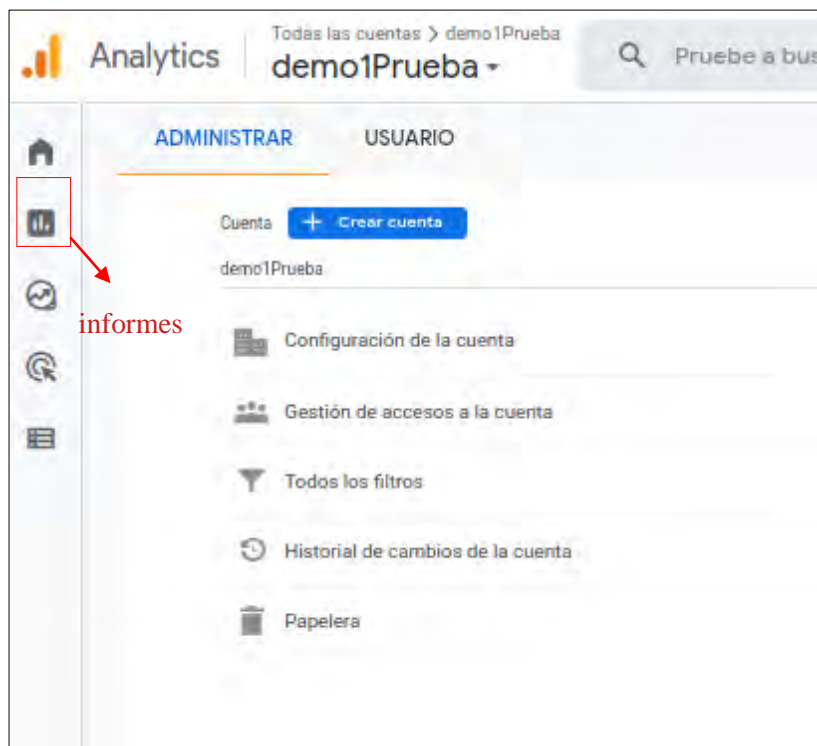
Analytics

Todas las cuentas > demo1Prueba

demo1Prueba

Pruebe a bus

ADMINISTRAR

USUARIO

informes

Cuenta

Crear cuenta

demo1Prueba

Configuración de la cuenta

Gestión de accesos a la cuenta

Todos los filtros

Historial de cambios de la cuenta

Papelera